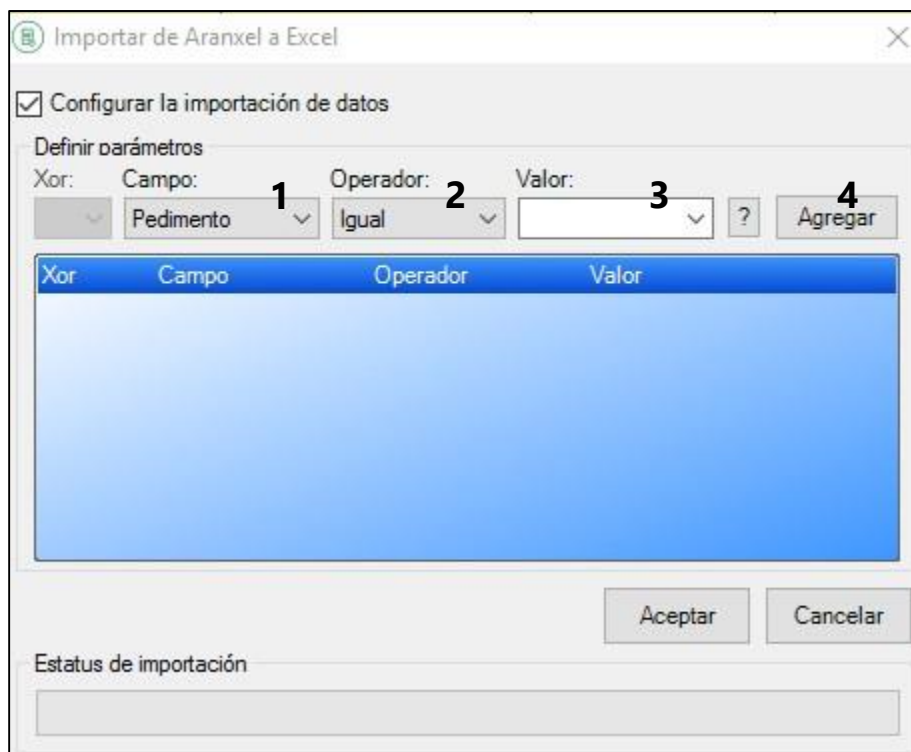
Importar de Aranxel a Excel

Configurar la importación de datos

Definir parámetros

Xor: Campo: 1 Operador: 2 Valor: 3 4

Pedimento Igual ? Agregar

| Xor | Campo | Operador | Valor |
|---|---|---|---|

Aceptar Cancelar

Estatus de importación